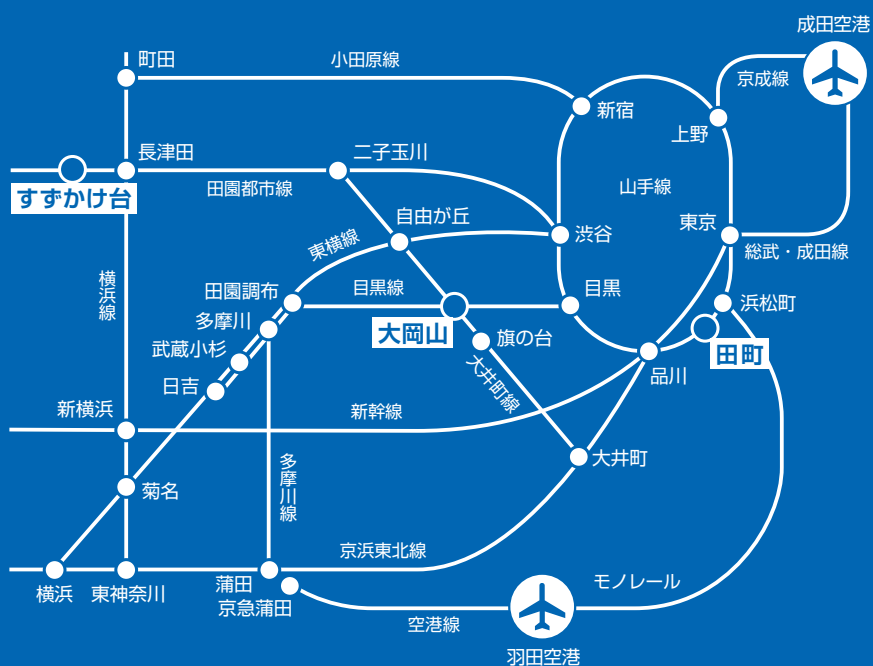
成田空港
町田
小田原線
京成線
新宿
上野
長津田
二子玉川
すずかけ台
田園都市線
山手線
自由が丘
東京
東横線
渋谷
総武・成田線
横浜線
田園調布
目黒線
目黒
浜松町
多摩川
大岡山
旗の台
田町
武蔵小杉
大井町線
品川
日吉
新横浜
新幹線
大井町
菊名
多摩川線
京浜東北線
モノレール
横浜
東神奈川
蒲田
京急蒲田
空港線
羽田空港